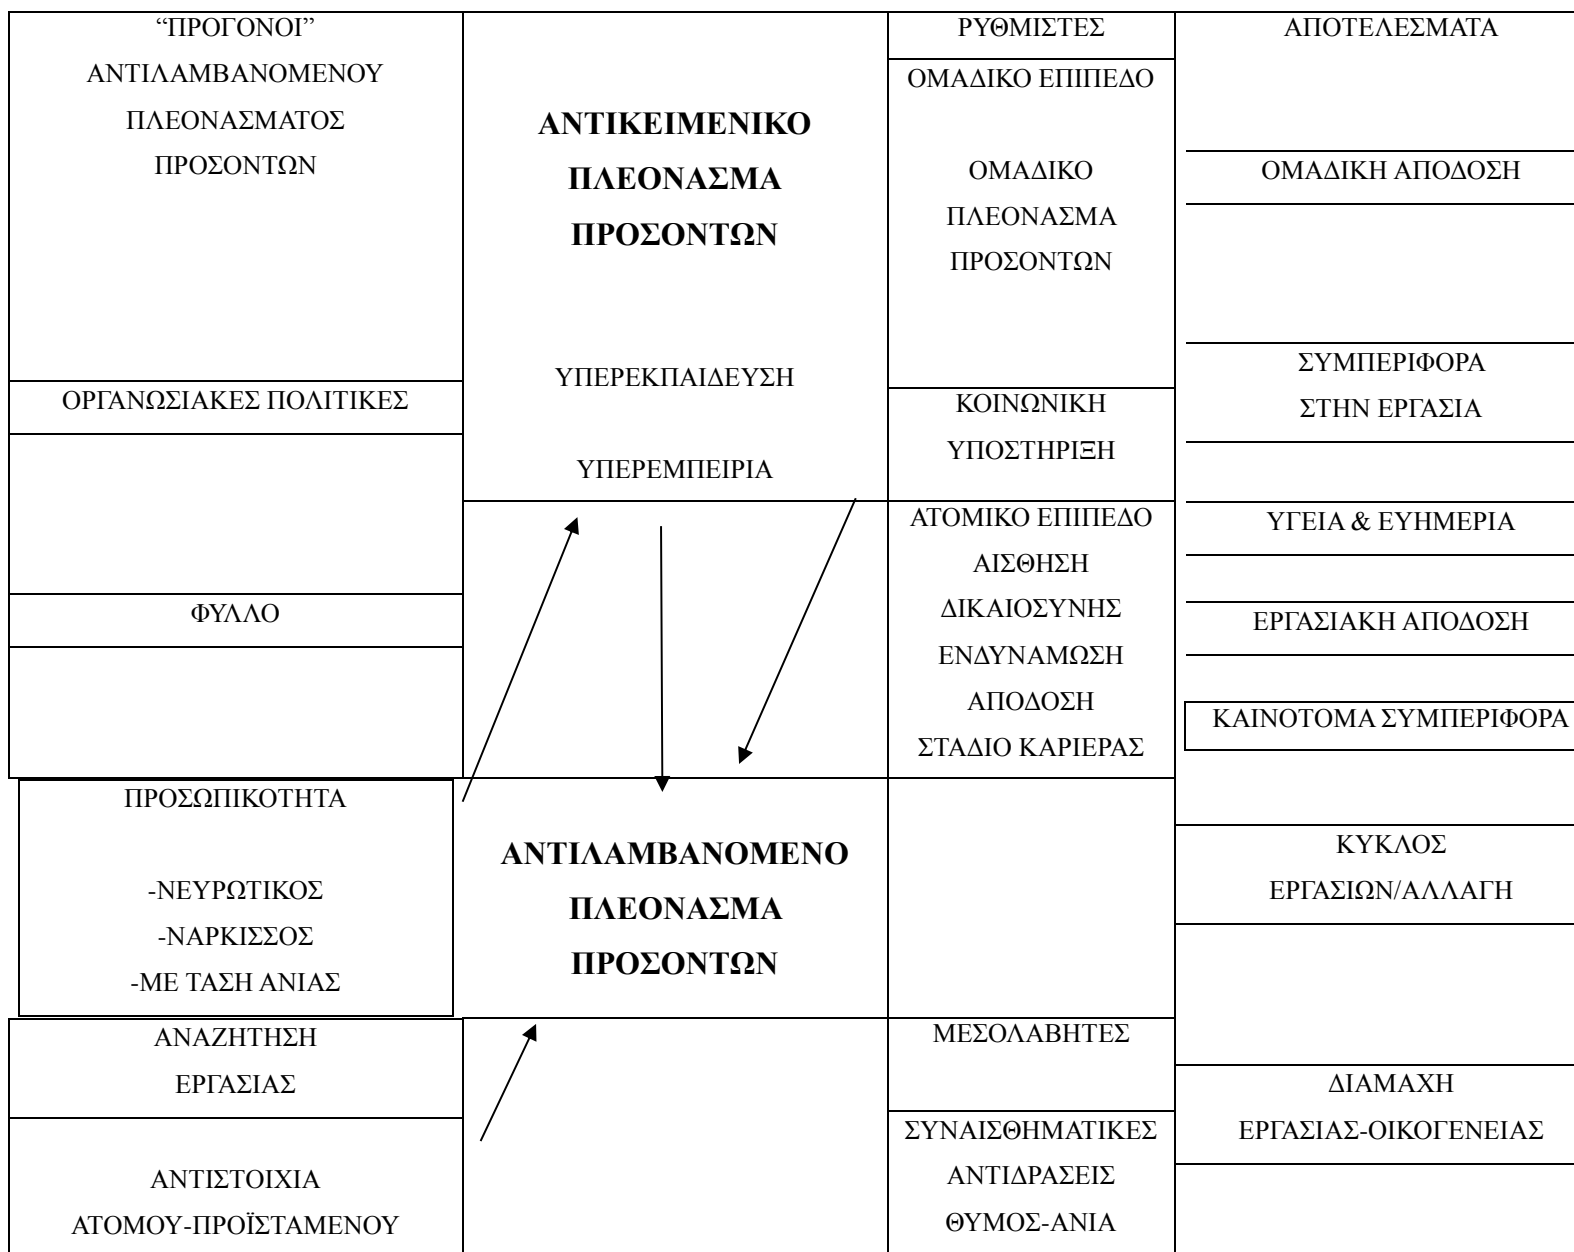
"ΠΡΟΓΟΝΟΙ" ΑΝΤΙΛΑΜΒΑΝΟΜΕΝΟΥ ΠΛΕΟΝΑΣΜΑΤΟΣ ΠΡΟΣΟΝΤΩΝ

ΟΡΓΑΝΩΣΙΑΚΕΣ ΠΟΛΙΤΙΚΕΣ

ΦΥΛΛΟ

ΠΡΟΣΩΠΙΚΟΤΗΤΑ

-ΝΕΥΡΩΤΙΚΟΣ
-ΝΑΡΚΙΣΣΟΣ
-ΜΕ ΤΑΣΗ ΑΝΙΑΣ

ΑΝΑΖΗΤΗΣΗ ΕΡΓΑΣΙΑΣ

ΑΝΤΙΣΤΟΙΧΙΑ ΑΤΟΜΟΥ-ΠΡΟΪΣΤΑΜΕΝΟΥ

**ΑΝΤΙΚΕΙΜΕΝΙΚΟ ΠΛΕΟΝΑΣΜΑ ΠΡΟΣΟΝΤΩΝ**

ΥΠΕΡΕΚΠΑΙΔΕΥΣΗ

ΥΠΕΡΕΜΠΕΙΡΙΑ

**ΑΝΤΙΛΑΜΒΑΝΟΜΕΝΟ ΠΛΕΟΝΑΣΜΑ ΠΡΟΣΟΝΤΩΝ**

ΡΥΘΜΙΣΤΕΣ

ΟΜΑΔΙΚΟ ΕΠΙΠΕΔΟ

ΟΜΑΔΙΚΟ ΠΛΕΟΝΑΣΜΑ ΠΡΟΣΟΝΤΩΝ

ΚΟΙΝΩΝΙΚΗ ΥΠΟΣΤΗΡΙΞΗ

ΑΤΟΜΙΚΟ ΕΠΙΠΕΔΟ
ΑΙΣΘΗΣΗ ΔΙΚΑΙΟΣΥΝΗΣ
ΕΝΔΥΝΑΜΩΣΗ
ΑΠΟΔΟΣΗ
ΣΤΑΔΙΟ ΚΑΡΙΕΡΑΣ

ΜΕΣΟΛΑΒΗΤΕΣ

ΣΥΝΑΙΣΘΗΜΑΤΙΚΕΣ ΑΝΤΙΔΡΑΣΕΙΣ
ΘΥΜΟΣ-ΑΝΙΑ

ΑΠΟΤΕΛΕΣΜΑΤΑ

ΟΜΑΔΙΚΗ ΑΠΟΔΟΣΗ

ΣΥΜΠΕΡΙΦΟΡΑ ΣΤΗΝ ΕΡΓΑΣΙΑ

ΥΓΕΙΑ & ΕΥΗΜΕΡΙΑ

ΕΡΓΑΣΙΑΚΗ ΑΠΟΔΟΣΗ

ΚΑΙΝΟΤΟΜΑ ΣΥΜΠΕΡΙΦΟΡΑ

ΚΥΚΛΟΣ ΕΡΓΑΣΙΩΝ/ΑΛΛΑΓΗ

ΔΙΑΜΑΧΗ ΕΡΓΑΣΙΑΣ-ΟΙΚΟΓΕΝΕΙΑΣ